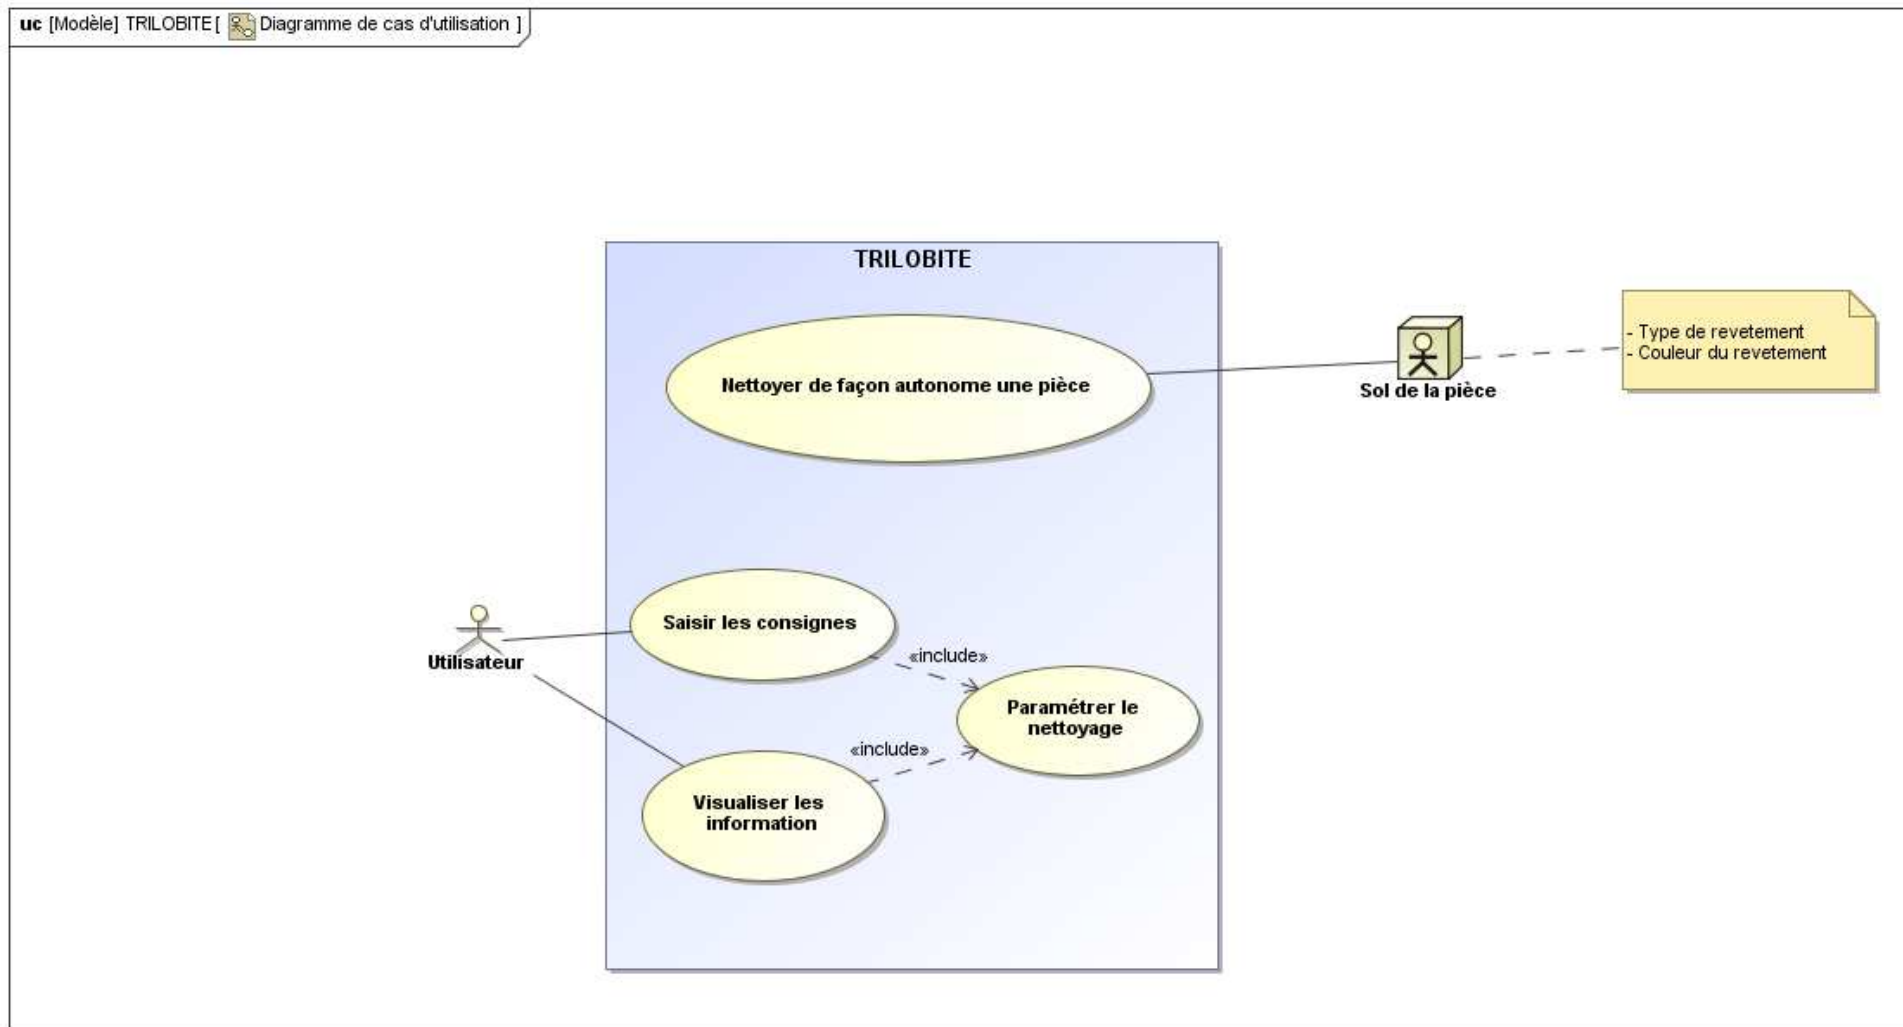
uc [Modèle] TRILOBITE [ Diagramme de cas d'utilisation ]

TRILOBITE

Nettoyer de façon autonome une pièce

Sol de la pièce

- Type de revetement
- Couleur du revetement

Utilisateur

Saisir les consignes

«include»

Paramétrer le nettoyage

«include»

Visualiser les information